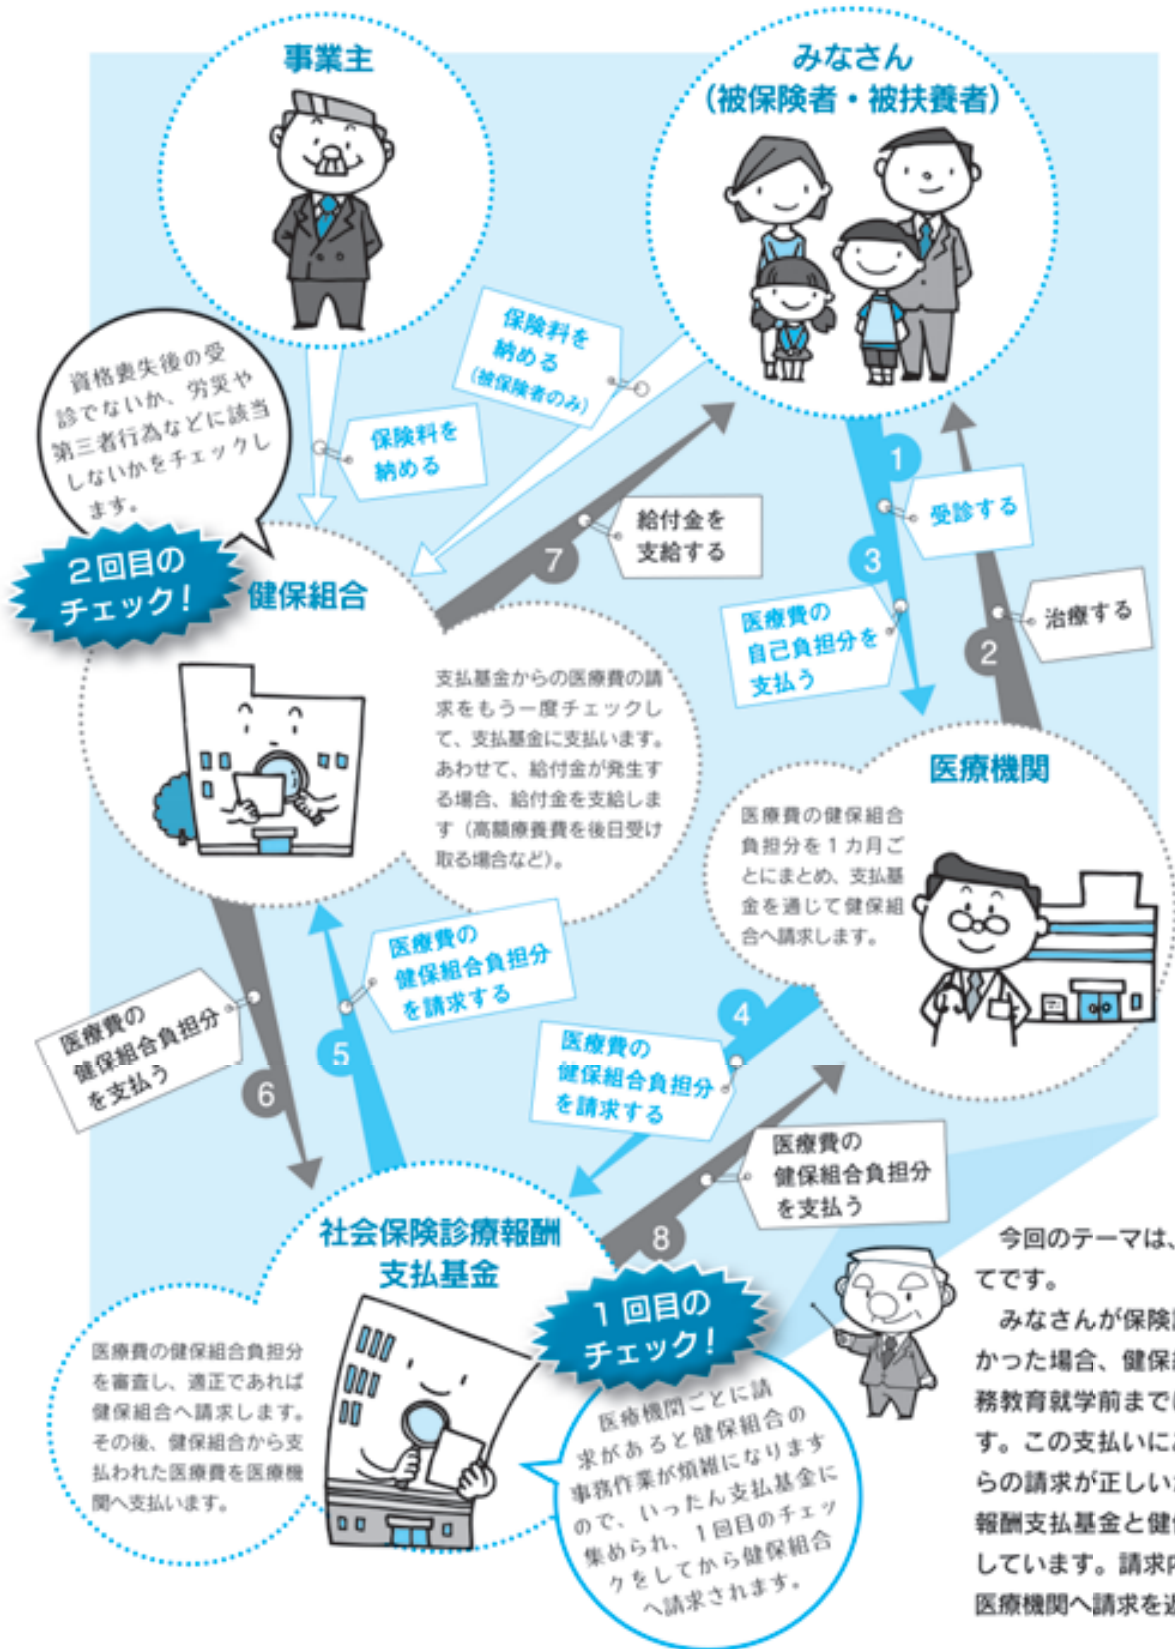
事業主

みなさん
(被保険者・被扶養者)

保険料を納める
(被保険者のみ)

資格喪失後の受診でないか、労災や第三者行為などに該当しないかをチェックします。

保険料を納める

1
受診する

3
医療費の自己負担分を支払う

2
治療する

7
給付金を支給する

2回目のチェック!

健保組合

支払基金からの医療費の請求をもう一度チェックして、支払基金に支払います。あわせて、給付金が発生する場合、給付金を支給します(高額療養費を後日受け取る場合など)。

医療機関

医療費の健保組合負担分を1カ月ごとにまとめ、支払基金を通じて健保組合へ請求します。

医療費の健保組合負担分を請求する
5

医療費の健保組合負担分を支払う
6

4
医療費の健保組合負担分を請求する

医療費の健保組合負担分を支払う
8

社会保険診療報酬支払基金

医療費の健保組合負担分を審査し、適正であれば健保組合へ請求します。その後、健保組合から支払われた医療費を医療機関へ支払います。

1回目のチェック!

医療機関ごとに請求があると健保組合の事務作業が煩雑になりますので、いったん支払基金に集められ、1回目のチェックをしてから健保組合へ請求されます。

今回のテーマは、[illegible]
てです。
みなさんが保険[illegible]
かった場合、健保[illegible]
務教育就学前まで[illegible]
す。この支払いに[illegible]
らの請求が正しい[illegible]
報酬支払基金と健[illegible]
しています。請求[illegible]
医療機関へ請求を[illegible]